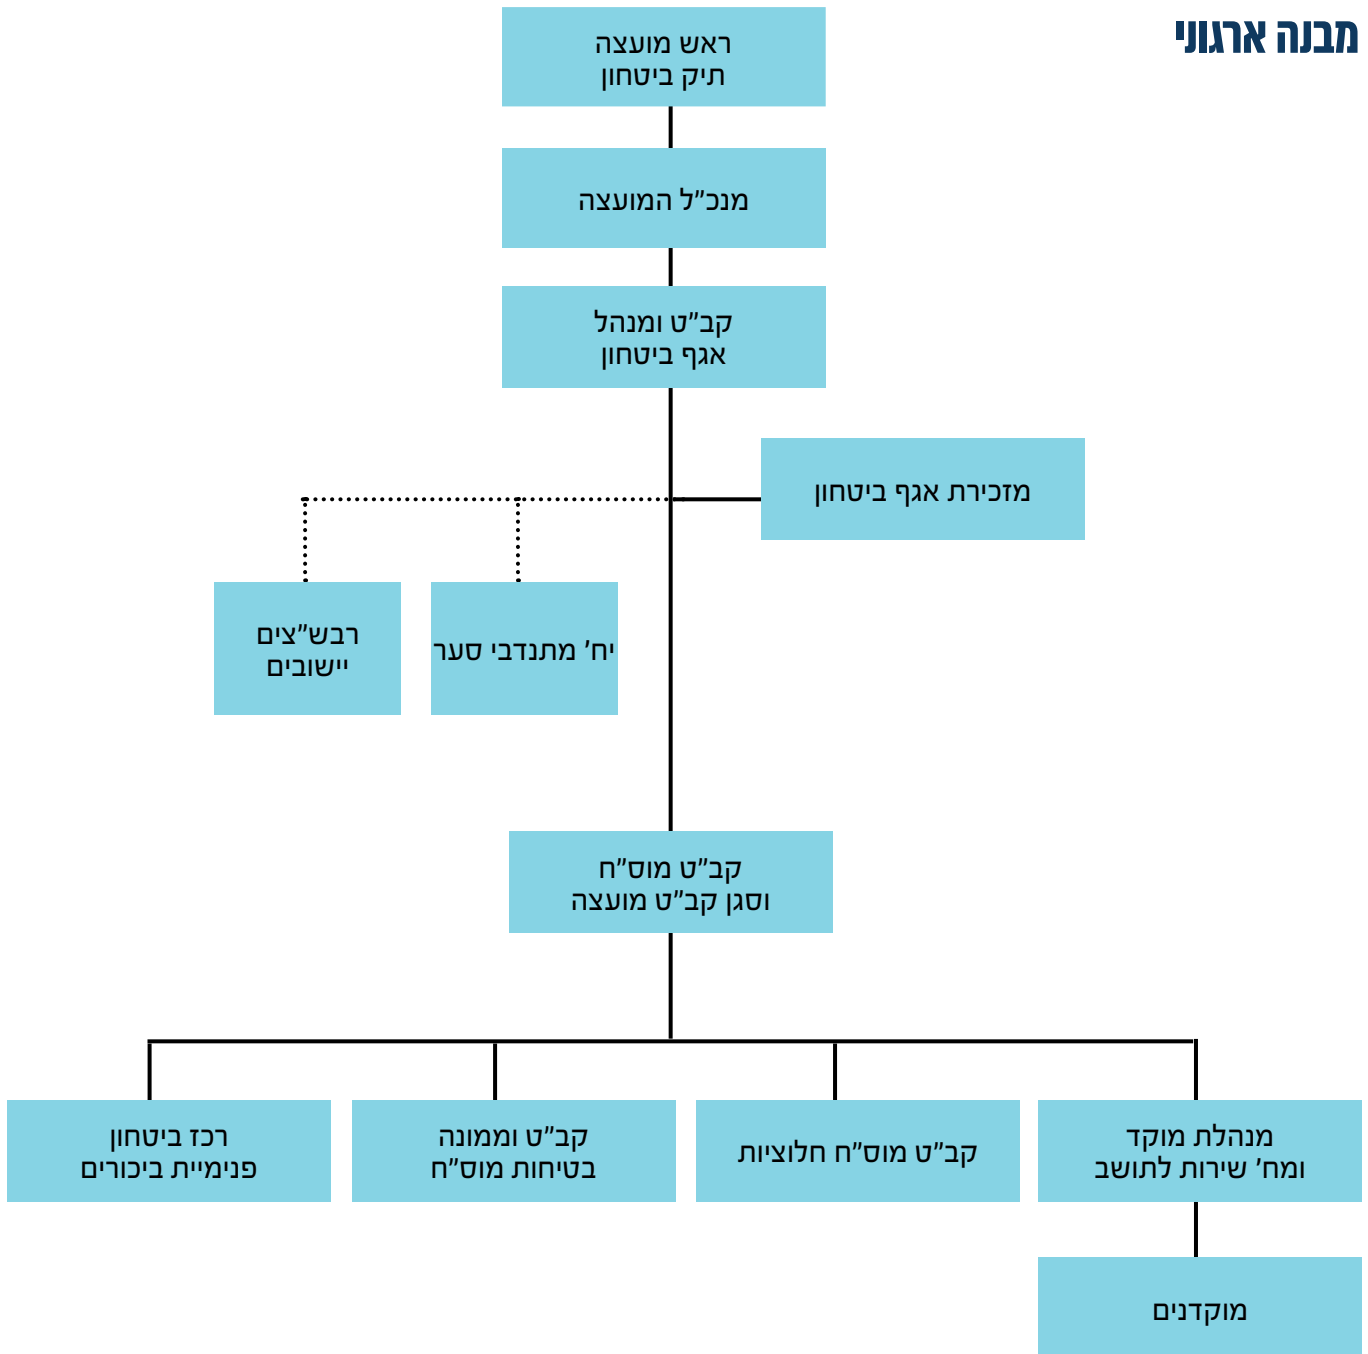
מבנה ארגוני

ראש מועצה
תיק ביטחון

מנכ"ל המועצה

קב"ט ומנהל
אגף ביטחון

מזכירת אגף ביטחון

יח' מתנדבי סער

רבש"צים
יישובים

קב"ט מוס"ח
וסגן קב"ט מועצה

מנהלת מוקד
ומח' שירות לתושב

קב"ט מוס"ח חלוציות

קב"ט וממונה
בטיחות מוס"ח

רכז ביטחון
פנימיית ביכורים

מוקדנים